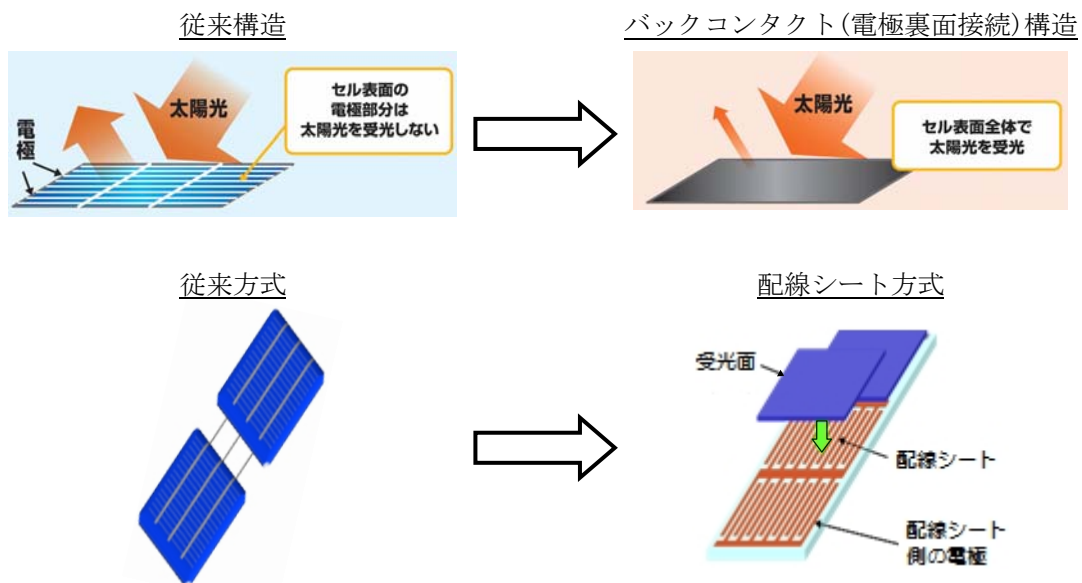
従来構造

太陽光

セル表面の電極部分は太陽光を受光しない

電極

バックコンタクト(電極裏面接続)構造

太陽光

セル表面全体で太陽光を受光

従来方式

配線シート方式

受光面

配線シート

配線シート側の電極